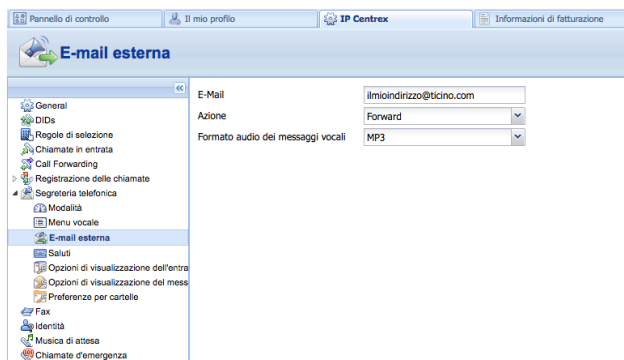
Pannello di controllo
Il mio profilo
IP Centrex
Informazioni di fatturazione

E-mail esterna

«

General
DIDs
Regole di selezione
Chiamate in entrata
Call Forwarding
Registrazione delle chiamate
Segreteria telefonica
Modalità
Menu vocale
E-mail esterna
Saluti
Opzioni di visualizzazione dell'entra
Opzioni di visualizzazione del mess
Preferenze per cartelle
Fax
Identità
Musica di attesa
Chiamate d'emergenza

| | |
|---|---|
| E-Mail | ilmioindirizzo@ticino.com |
| Azione | Forward |
| Formato audio dei messaggi vocali | MP3 |